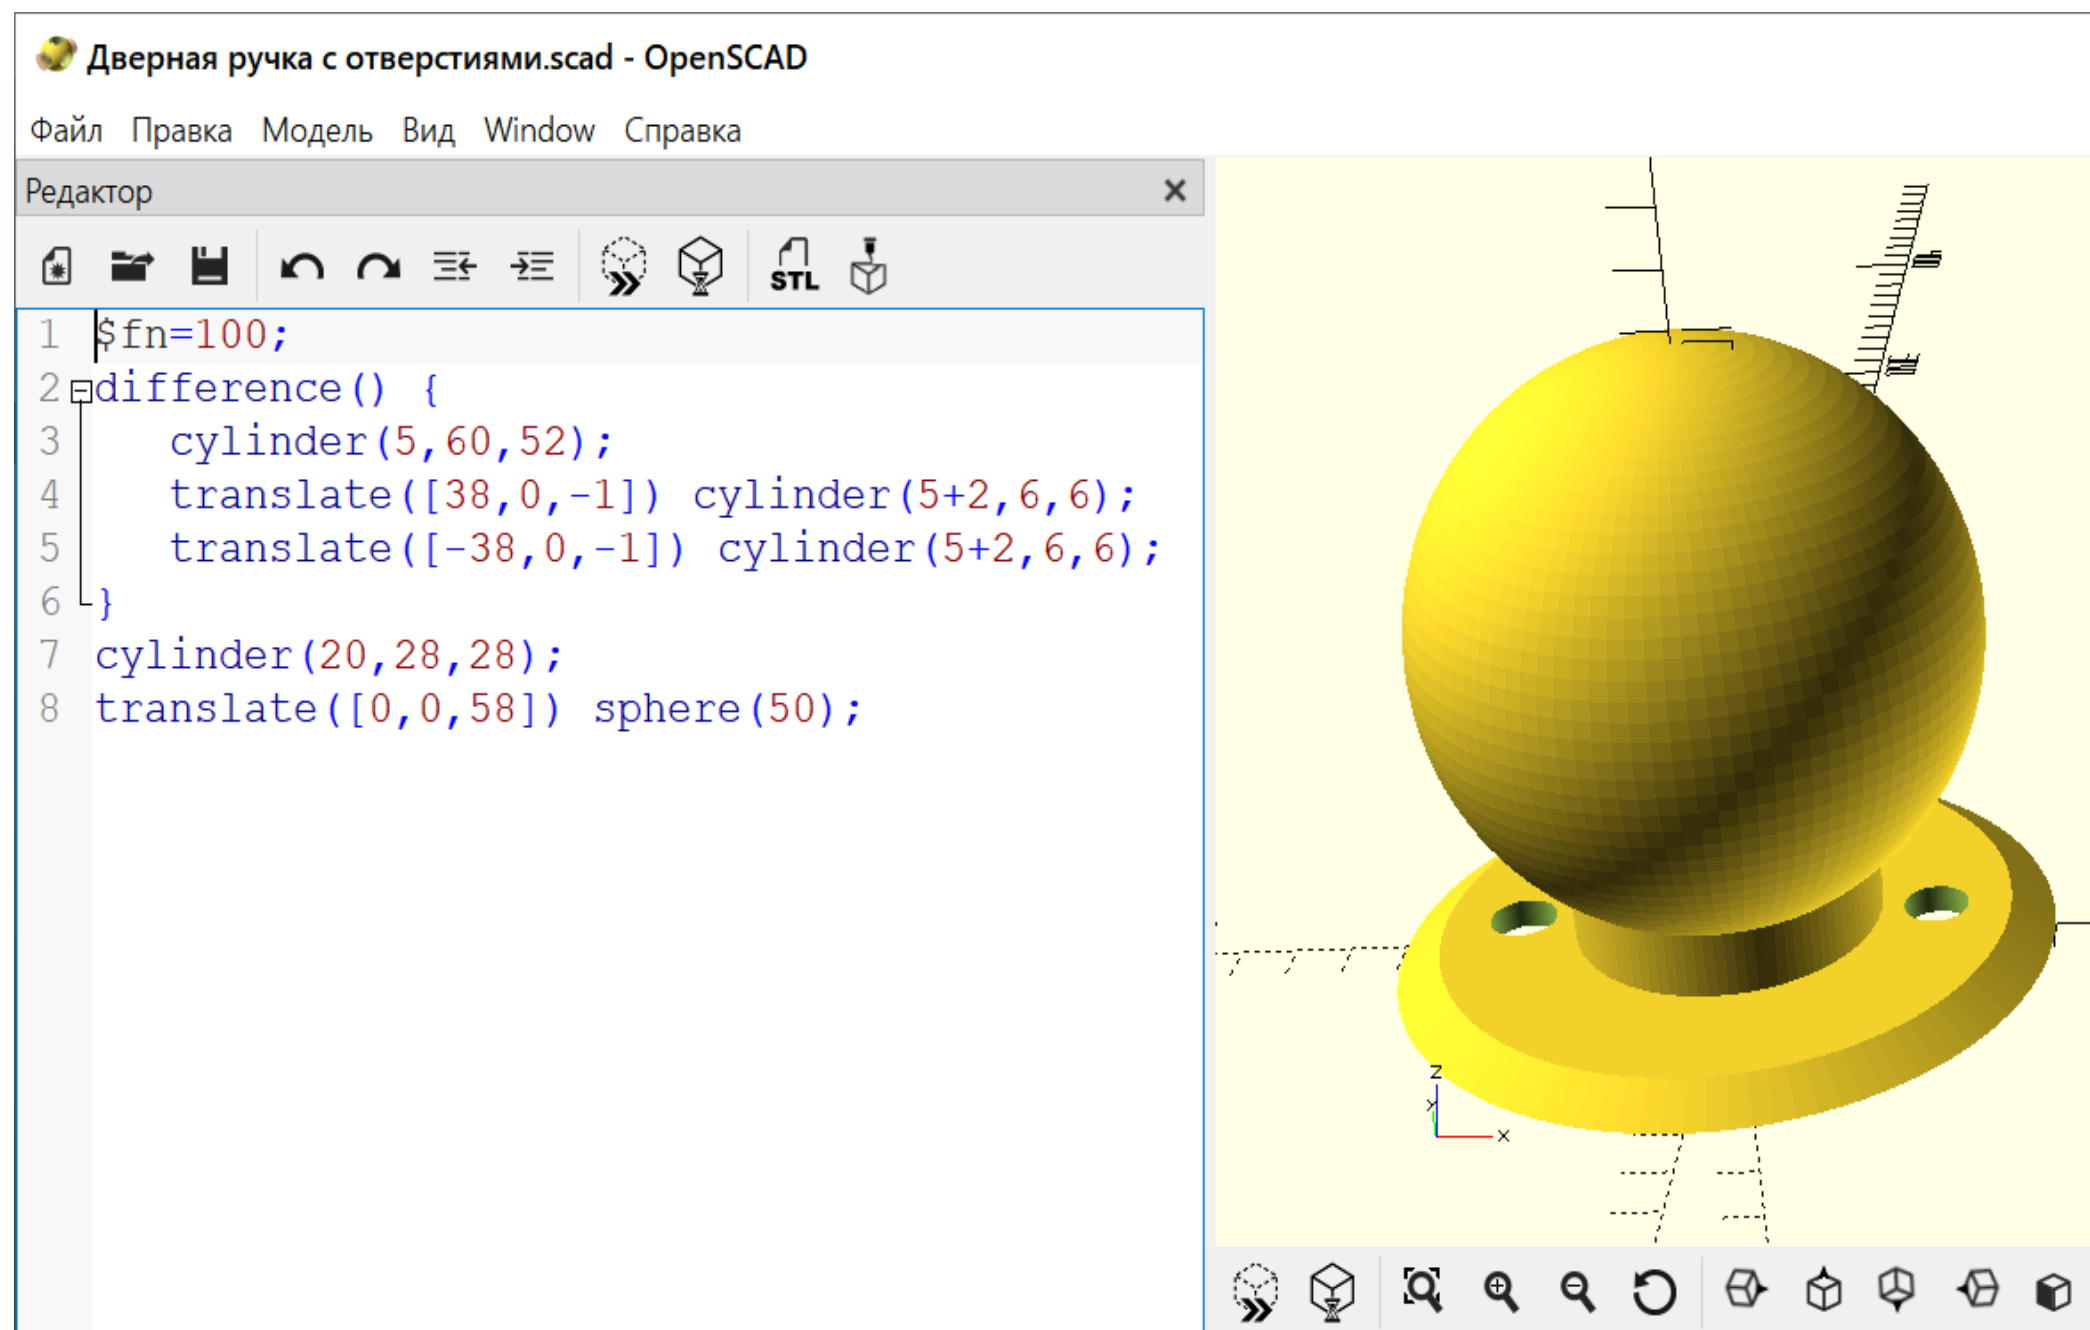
Дверная ручка с отверстиями.scad - OpenSCAD

Файл Правка Модель Вид Window Справка

Редактор ×

STL

1 $fn=100;
2 difference() {
3     cylinder(5,60,52);
4     translate([38,0,-1]) cylinder(5+2,6,6);
5     translate([-38,0,-1]) cylinder(5+2,6,6);
6 }
7 cylinder(20,28,28);
8 translate([0,0,58]) sphere(50);

z
y
x